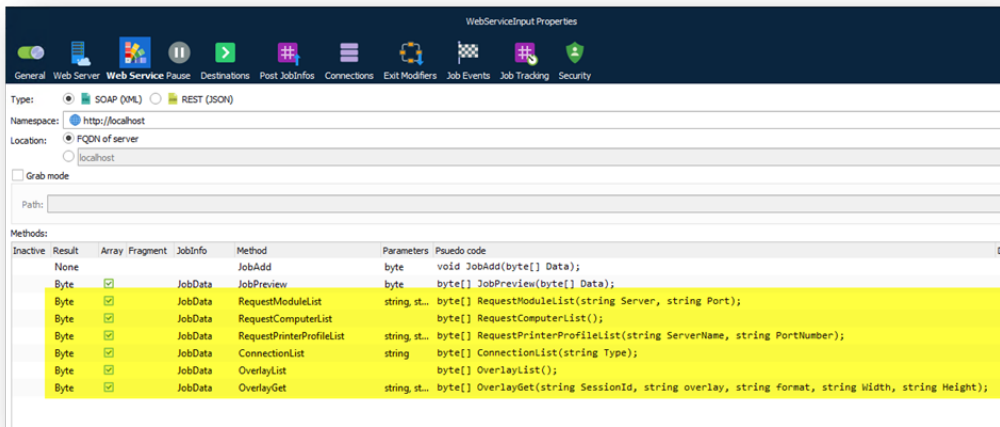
WebServiceInput Properties

General Web Server Web Service Pause Destinations Post JobInfos Connections Exit Modifiers Job Events Job Tracking Security

Type: SOAP (XML) REST (JSON)

Namespace: http://localhost

Location: FQDN of server

localhost

Grab mode

Path:

Methods:

| Inactive | Result | Array | Fragment | JobInfo | Method | Parameters | Psuedo code |
|---|---|---|---|---|---|---|---|
| | None | | | | JobAdd | byte | void JobAdd(byte[] Data); |
| | Byte | ☑ | | JobData | JobPreview | byte | byte[] JobPreview(byte[] Data); |
| | Byte | ☑ | | JobData | RequestModuleList | string, st... | byte[] RequestModuleList(string Server, string Port); |
| | Byte | ☑ | | JobData | RequestComputerList | | byte[] RequestComputerList(); |
| | Byte | ☑ | | JobData | RequestPrinterProfileList | string, st... | byte[] RequestPrinterProfileList(string ServerName, string PortNumber); |
| | Byte | ☑ | | JobData | ConnectionList | string | byte[] ConnectionList(string Type); |
| | Byte | ☑ | | JobData | OverlayList | | byte[] OverlayList(); |
| | Byte | ☑ | | JobData | OverlayGet | string, st... | byte[] OverlayGet(string SessionId, string overlay, string format, string Width, string Height); |